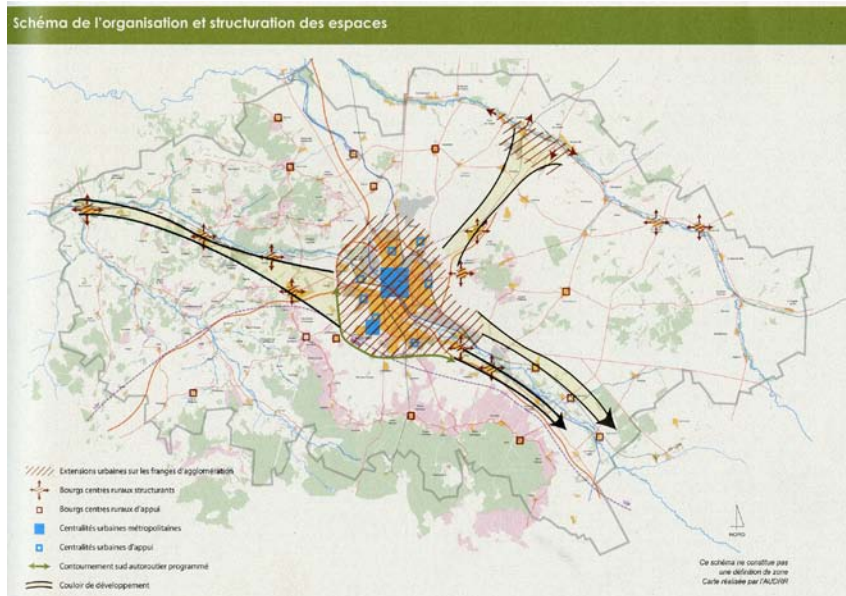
Schéma de l'organisation et structuration des espaces

Extensions urbaines sur les franges d'agglomération

Bourgs centres ruraux structurants

Bourgs centres ruraux d'appui

Centralités urbaines métropolitaines

Centralités urbaines d'appui

Contournement sud autoroutier programmé

Couloir de développement

NORD

Ce schéma ne constitue pas une définition de zone
Carte réalisée par l'AUDRR